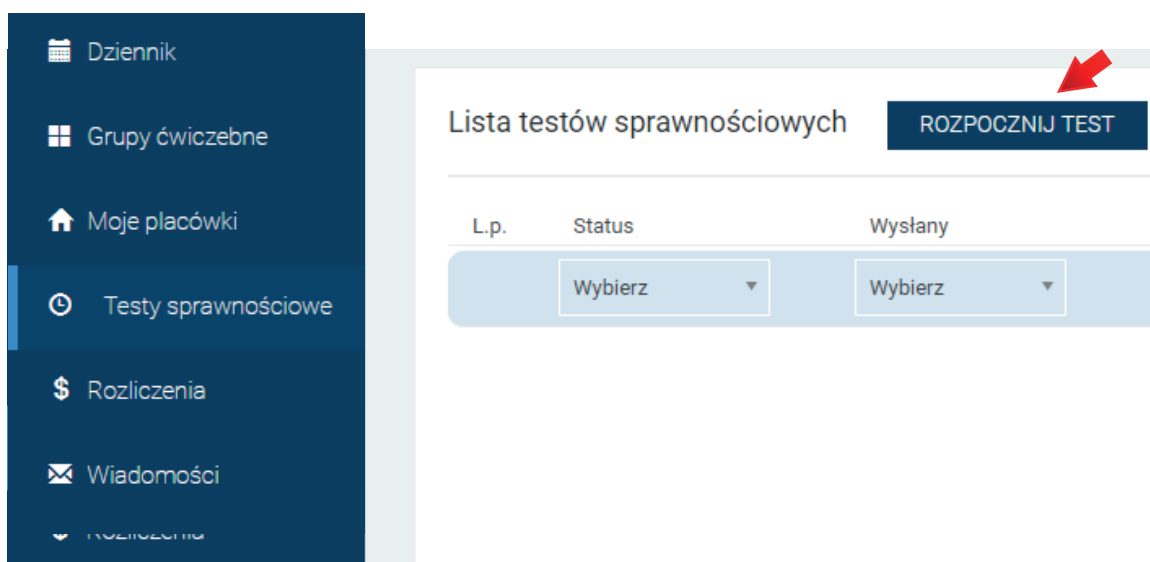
Dziennik

Grupy ćwiczebne

Moje placówki

Testy sprawnościowe

Rozliczenia

Wiadomości

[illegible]

Lista testów sprawnościowych

ROZPOCZNIJ TEST

| L.p. | Status | Wysłany |
|---|---|---|
| | Wybierz | Wybierz |